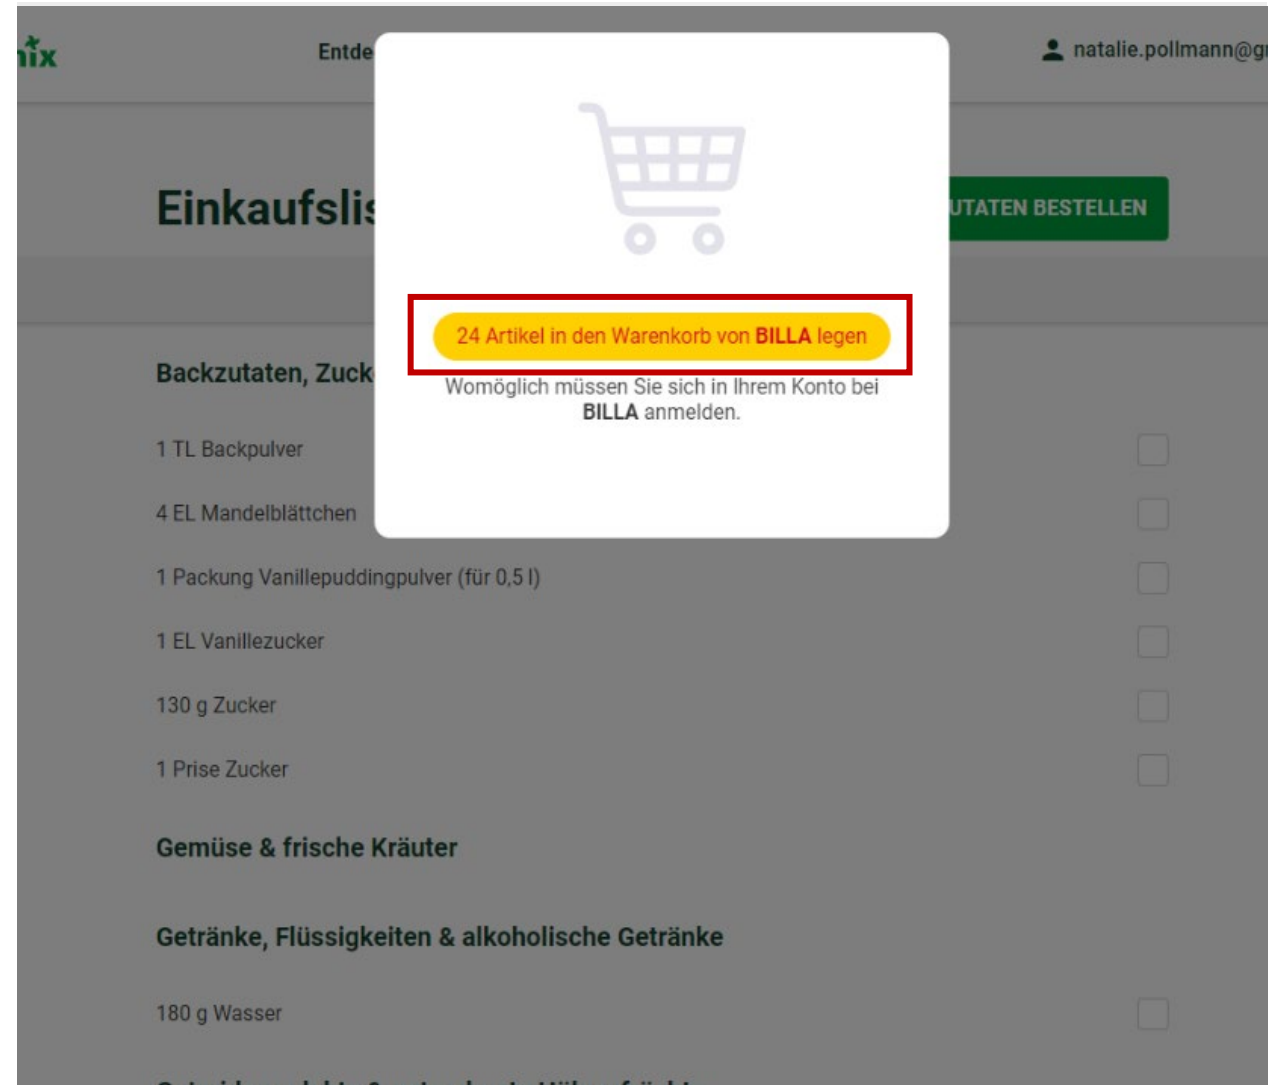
nix

Entde

natalie.pollmann@g

Einkaufslis

UTATEN BESTELLEN

24 Artikel in den Warenkorb von BILLA legen

Womöglich müssen Sie sich in Ihrem Konto bei BILLA anmelden.

Backzutaten, Zuck

1 TL Backpulver

4 EL Mandelblättchen

1 Packung Vanillepuddingpulver (für 0,5 l)

1 EL Vanillezucker

130 g Zucker

1 Prise Zucker

Gemüse & frische Kräuter

Getränke, Flüssigkeiten & alkoholische Getränke

180 g Wasser

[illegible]